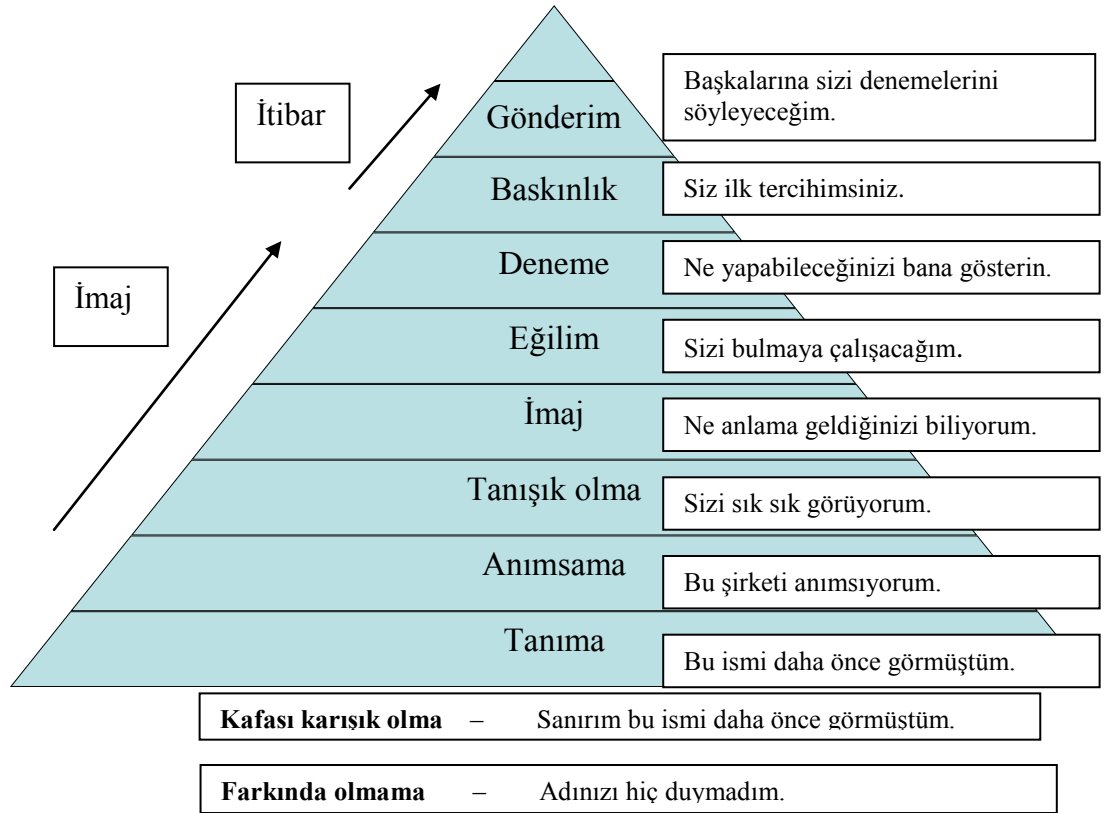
İtibar

İmaj

Gönderim — Başkalarına sizi denemelerini söyleyeceğim.

Baskınlık — Siz ilk tercihimsiniz.

Deneme — Ne yapabileceğinizi bana gösterin.

Eğilim — Sizi bulmaya çalışacağım.

İmaj — Ne anlama geldiğinizi biliyorum.

Tanışık olma — Sizi sık sık görüyorum.

Anımsama — Bu şirketi anımsıyorum.

Tanıma — Bu ismi daha önce görmüştüm.

**Kafası karışık olma** – Sanırım bu ismi daha önce görmüştüm.

**Farkında olmama** – Adınızı hiç duymadım.